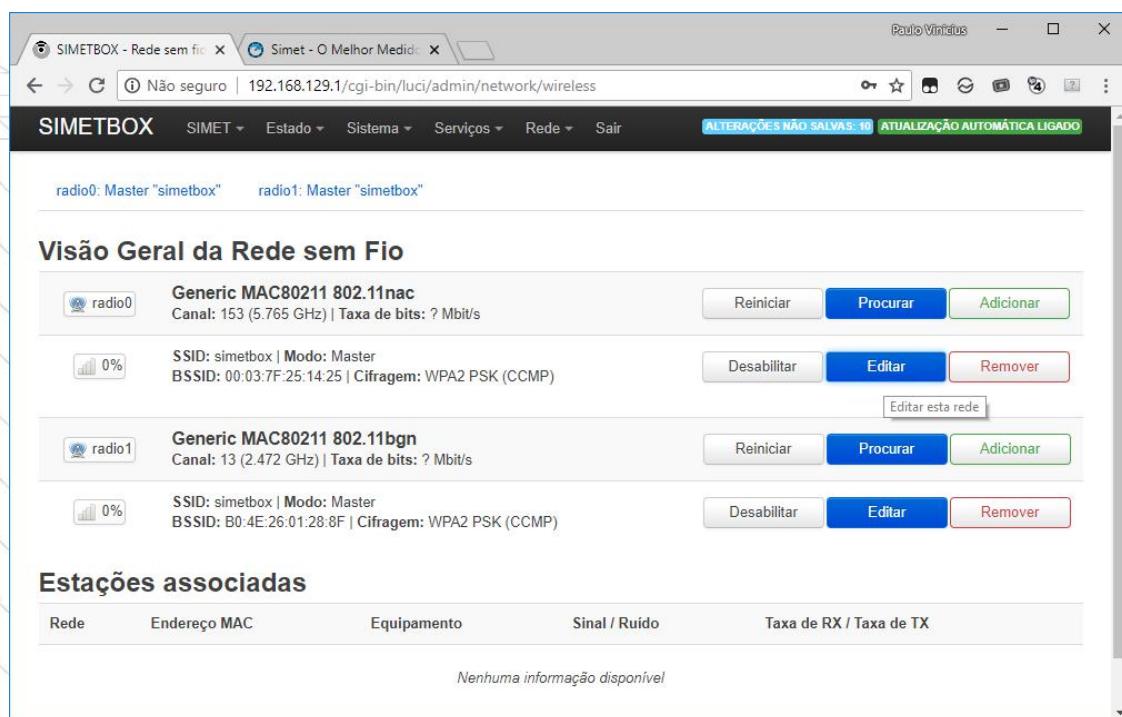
SIMETBOX - Rede sem fio ×
Simet - O Melhor Medido ×
Paulo Vinicius
Não seguro | 192.168.129.1/cgi-bin/luci/admin/network/wireless
SIMETBOX SIMET ▾ Estado ▾ Sistema ▾ Serviços ▾ Rede ▾ Sair
ALTERAÇÕES NÃO SALVAS: 10 ATUALIZAÇÃO AUTOMÁTICA LIGADO

radio0: Master "simetbox" radio1: Master "simetbox"

Visão Geral da Rede sem Fio

radio0
Generic MAC80211 802.11nac
Canal: 153 (5.765 GHz) | Taxa de bits: ? Mbit/s
Reiniciar Procurar Adicionar

0%
SSID: simetbox | Modo: Master
BSSID: 00:03:7F:25:14:25 | Cifragem: WPA2 PSK (CCMP)
Desabilitar Editar Remover
Editar esta rede

radio1
Generic MAC80211 802.11bgn
Canal: 13 (2.472 GHz) | Taxa de bits: ? Mbit/s
Reiniciar Procurar Adicionar

0%
SSID: simetbox | Modo: Master
BSSID: B0:4E:26:01:28:8F | Cifragem: WPA2 PSK (CCMP)
Desabilitar Editar Remover

Estações associadas

| Rede | Endereço MAC | Equipamento | Sinal / Ruído | Taxa de RX / Taxa de TX |
|---|---|---|---|---|

Nenhuma informação disponível